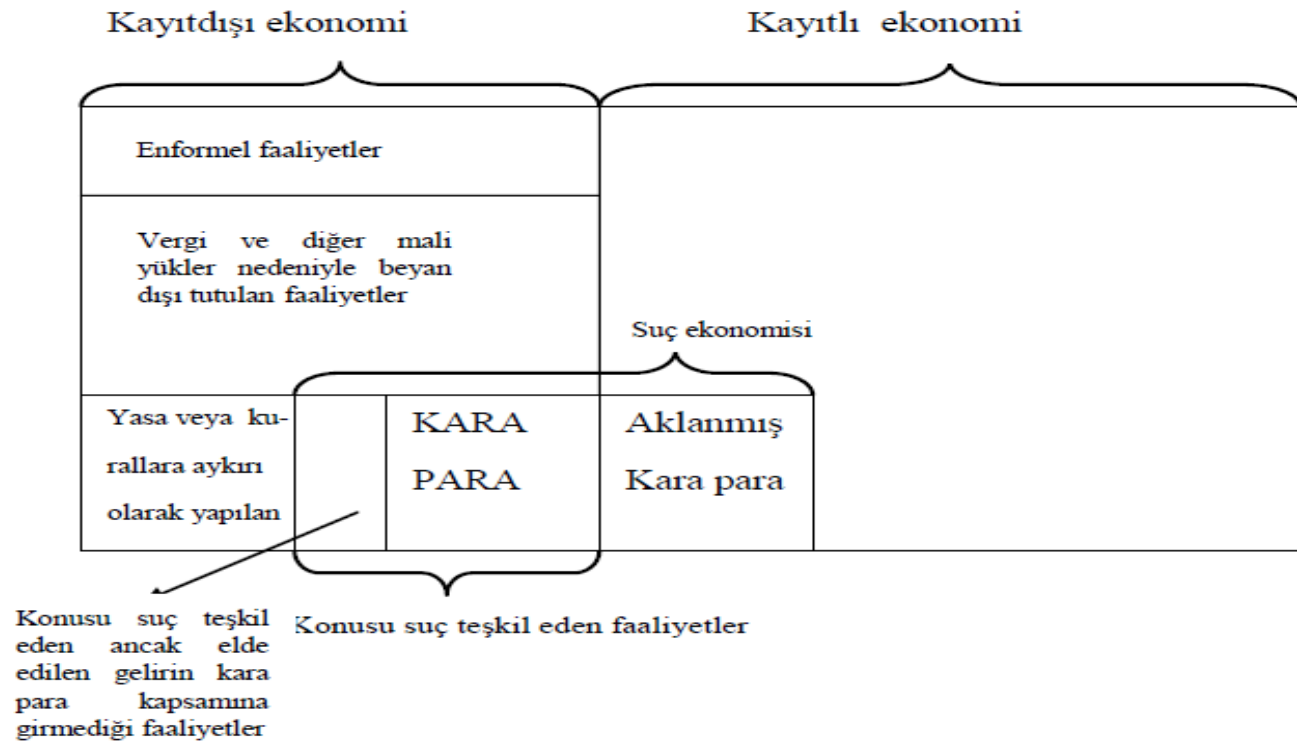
Kayıtdışı ekonomi

Kayıtlı ekonomi

Enformel faaliyetler

Vergi ve diğer mali yükler nedeniyle beyan dışı tutulan faaliyetler

Suç ekonomisi

Yasa veya kurallara aykırı olarak yapılan

KARA PARA

Aklanmış Kara para

Konusu suç teşkil eden ancak elde edilen gelirin kara para kapsamına girmediği faaliyetler

Konusu suç teşkil eden faaliyetler